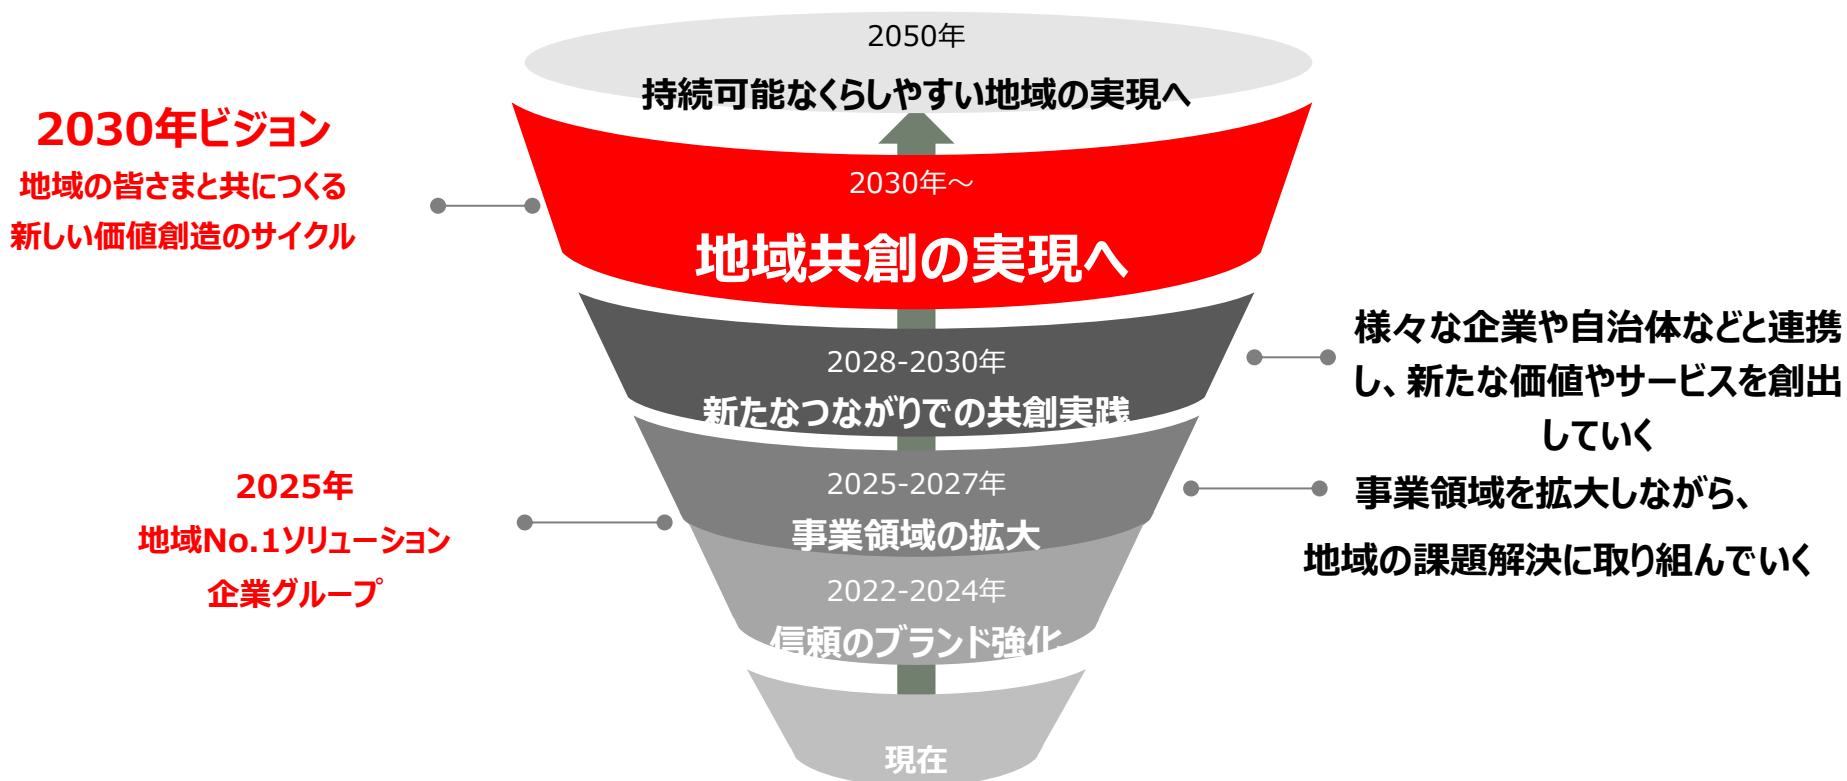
2050年
持続可能なくらしやすい地域の実現へ

2030年ビジョン
地域の皆さまと共につくる
新しい価値創造のサイクル

2030年～
地域共創の実現へ

2028-2030年
新たなつながりでの共創実践

様々な企業や自治体などと連携し、新たな価値やサービスを創出していく

2025-2027年
事業領域の拡大

2025年
地域No.1ソリューション
企業グループ

事業領域を拡大しながら、
地域の課題解決に取り組んでいく

2022-2024年
信頼のブランド強化

現在